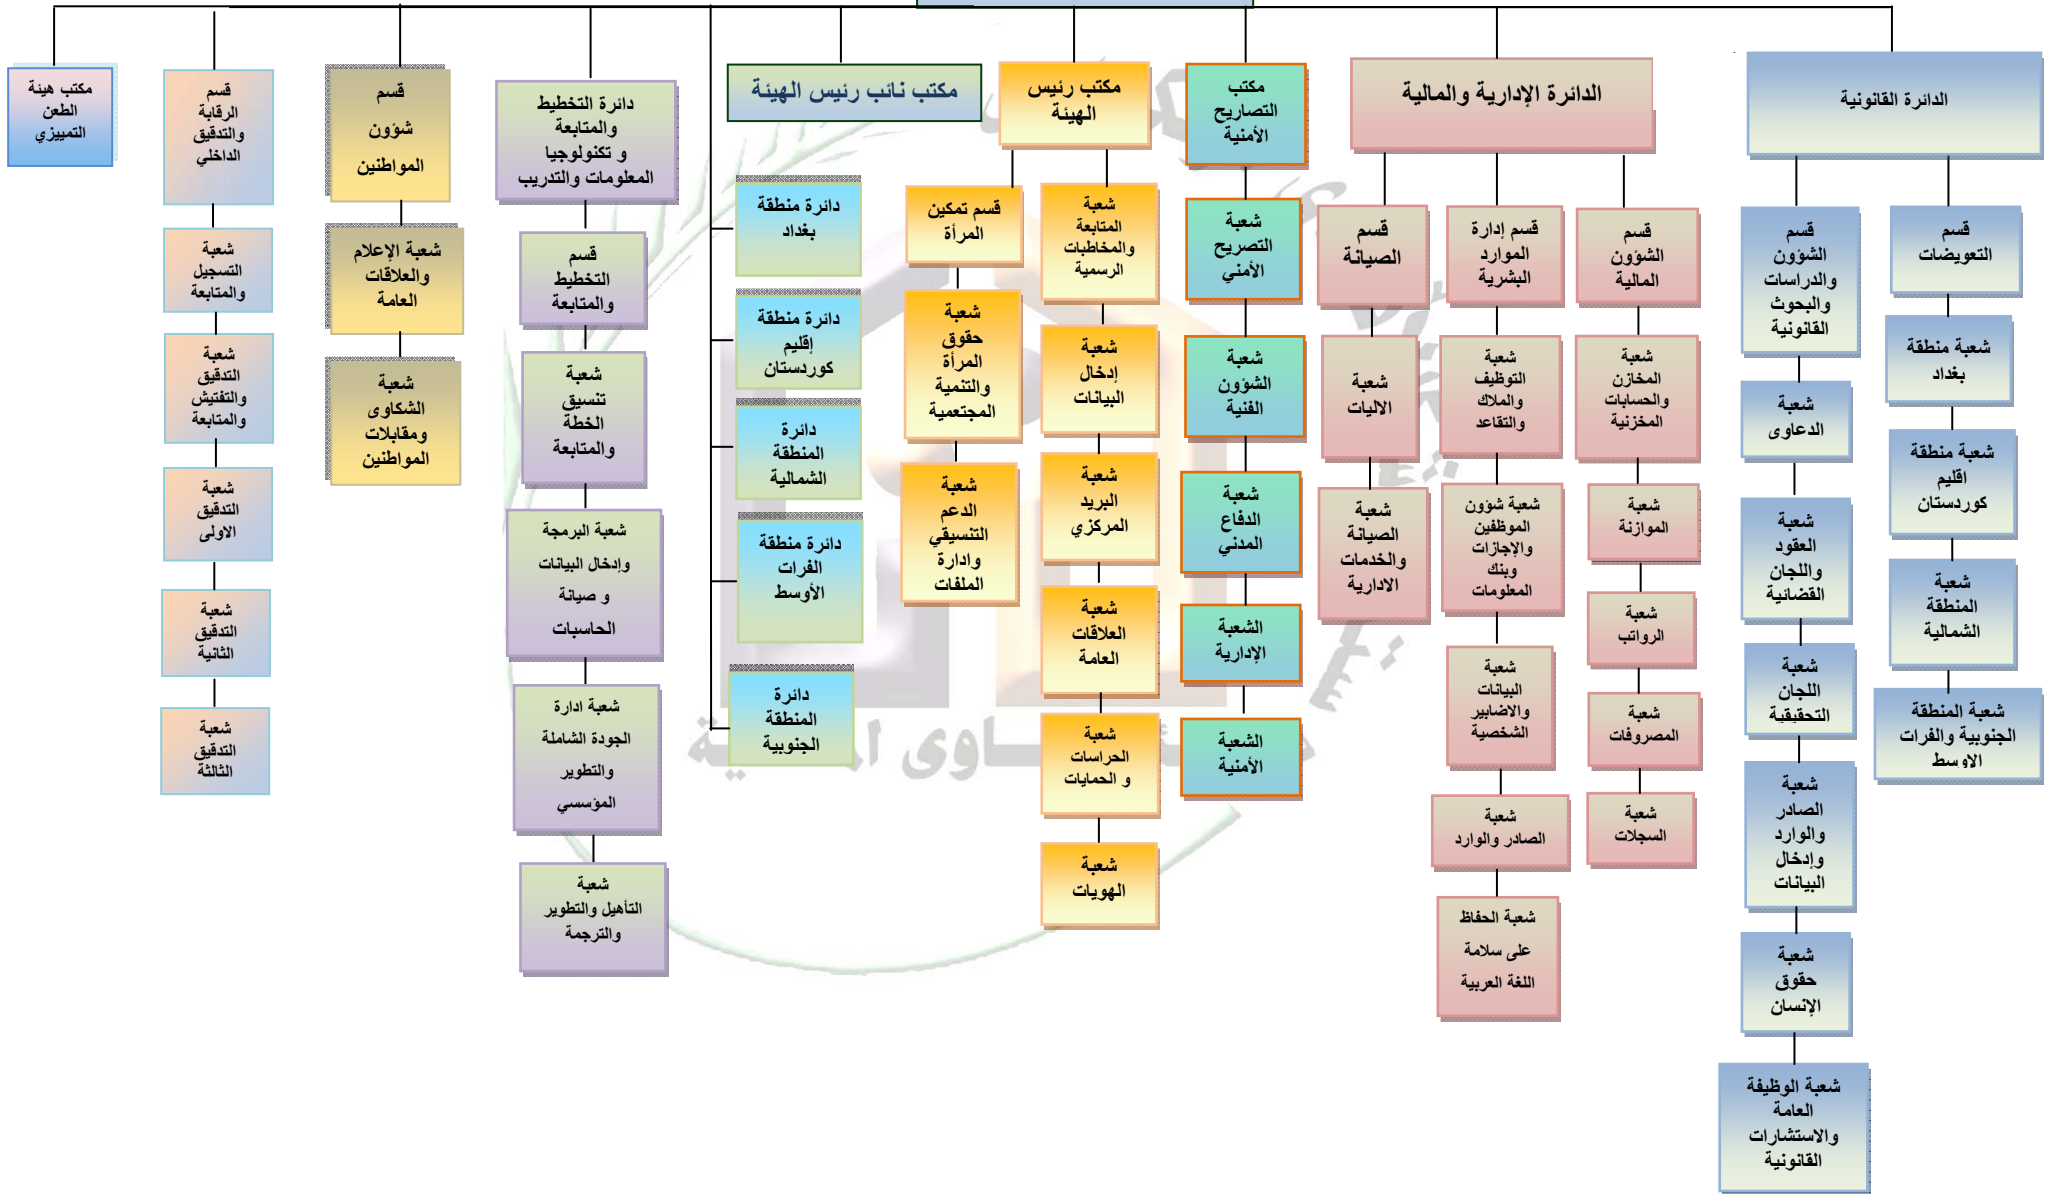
الدائرة القانونية

قسم التعويضات

شعبة منطقة بغداد

شعبة منطقة اقليم كوردستان

شعبة المنطقة الشمالية

شعبة المنطقة الجنوبية والفرات الاوسط

قسم الشؤون والدراسات والبحوث القانونية

شعبة الدعاوى

شعبة العقود واللجان القضائية

شعبة اللجان التحقيقية

شعبة الصادر والوارد وإدخال البيانات

شعبة حقوق الإنسان

شعبة الوظيفة العامة والاستشارات القانونية

الدائرة الإدارية والمالية

قسم الشؤون المالية

شعبة المخازن والحسابات المخزنية

شعبة الموازنة

شعبة الرواتب

شعبة المصروفات

شعبة السجلات

قسم إدارة الموارد البشرية

شعبة التوظيف والملاك والتقاعد

شعبة شؤون الموظفين والإجازات وبنك المعلومات

شعبة البيانات والاضابير الشخصية

شعبة الصادر والوارد

شعبة الحفاظ على سلامة اللغة العربية

قسم الصيانة

شعبة الاليات

شعبة الصيانة والخدمات الادارية

مكتب التصاريح الأمنية

شعبة التصريح الأمني

شعبة الشؤون الفنية

شعبة الدفاع المدني

الشعبة الإدارية

الشعبة الأمنية

مكتب رئيس الهيئة

شعبة المتابعة والمخاطبات الرسمية

شعبة إدخال البيانات

شعبة البريد المركزي

شعبة العلاقات العامة

شعبة الحراسات و الحمايات

شعبة الهويات

قسم تمكين المرأة

شعبة حقوق المرأة والتنمية المجتمعية

شعبة الدعم التنسيقي وادارة الملفات

مكتب نائب رئيس الهيئة

دائرة منطقة بغداد

دائرة منطقة إقليم كوردستان

دائرة المنطقة الشمالية

دائرة منطقة الفرات الأوسط

دائرة المنطقة الجنوبية

دائرة التخطيط والمتابعة و تكنولوجيا المعلومات والتدريب

قسم التخطيط والمتابعة

شعبة تنسيق الخطة والمتابعة

شعبة البرمجة وإدخال البيانات و صيانة الحاسبات

شعبة ادارة الجودة الشاملة والتطوير المؤسسي

شعبة التأهيل والتطوير والترجمة

قسم شؤون المواطنين

شعبة الإعلام والعلاقات العامة

شعبة الشكاوى ومقابلات المواطنين

قسم الرقابة والتدقيق الداخلي

شعبة التسجيل والمتابعة

شعبة التدقيق والتفتيش والمتابعة

شعبة التدقيق الاولى

شعبة التدقيق الثانية

شعبة التدقيق الثالثة

مكتب هيئة الطعن التمييزي